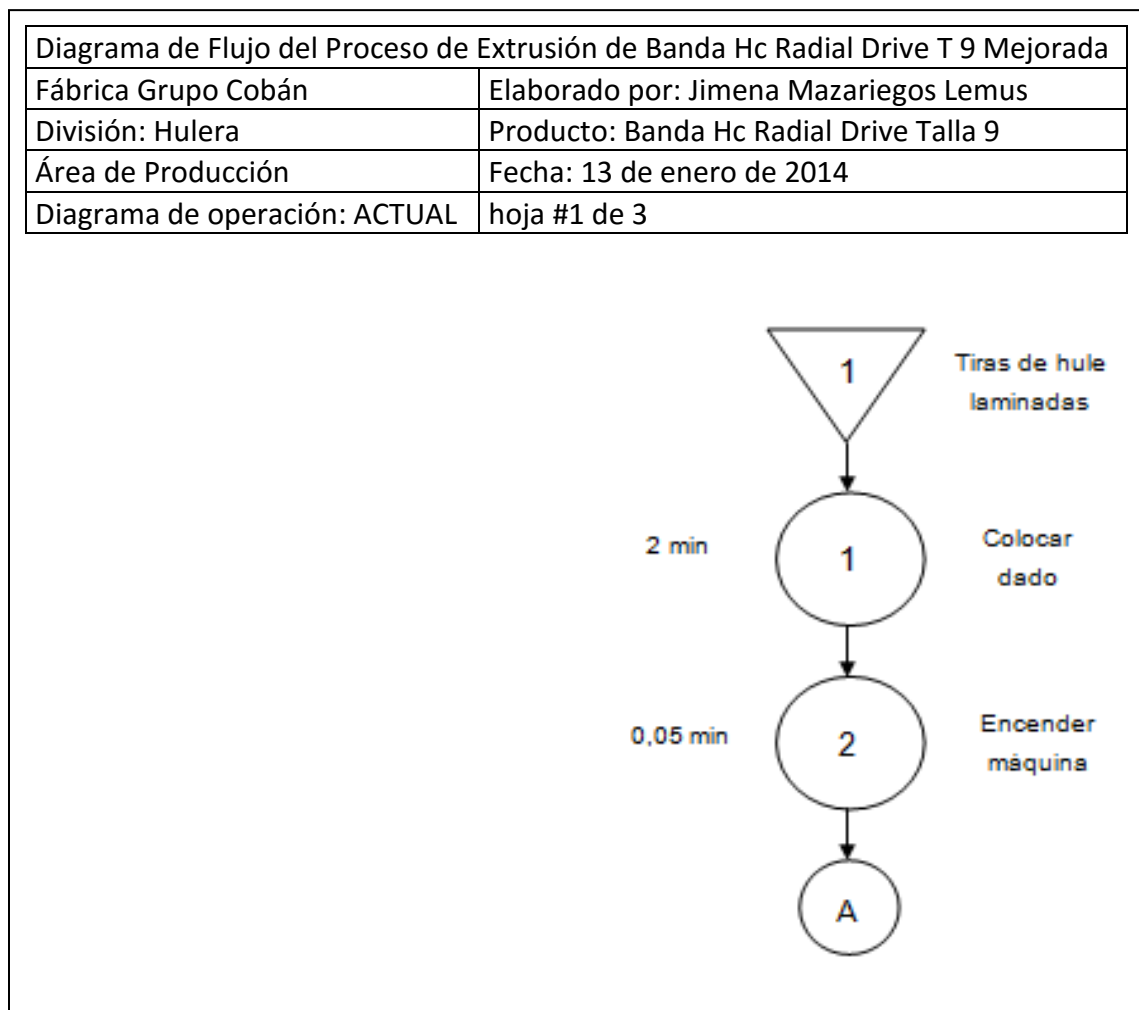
| Diagrama de Flujo del Proceso de Extrusión de Banda Hc Radial Drive T 9 Mejorada | |
|---|---|
| Fábrica Grupo Cobán | Elaborado por: Jimena Mazariegos Lemus |
| División: Hulera | Producto: Banda Hc Radial Drive Talla 9 |
| Área de Producción | Fecha: 13 de enero de 2014 |
| Diagrama de operación: ACTUAL | hoja #1 de 3 |

1
Tiras de hule laminadas

2 min
1
Colocar dado

0,05 min
2
Encender máquina

A